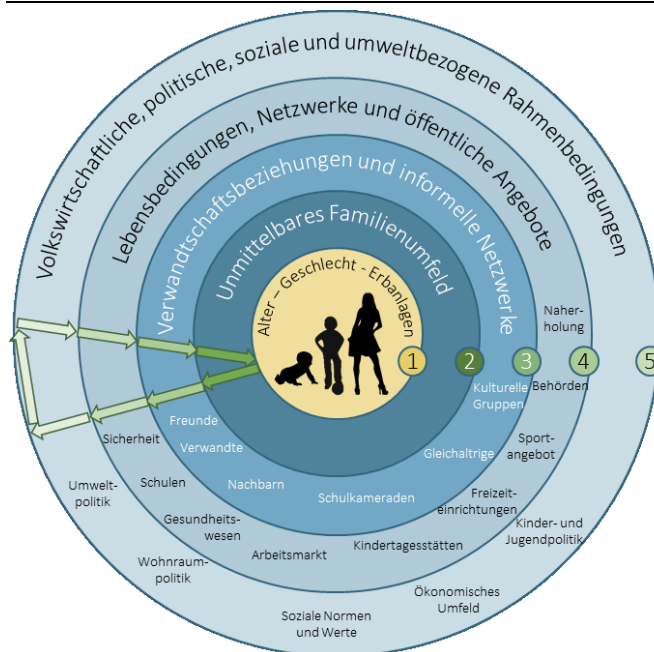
Volkswirtschaftliche, politische, soziale und umweltbezogene Rahmenbedingungen

Lebensbedingungen, Netzwerke und öffentliche Angebote

Verwandtschaftsbeziehungen und informelle Netzwerke

Unmittelbares Familienumfeld

Alter – Geschlecht – Erbanlagen

1

2

3

4

5

Naherholung

Behörden

Kulturelle Gruppen

Freunde

Verwandte

Sicherheit

Sportangebot

Gleichaltrige

Umweltpolitik

Schulen

Nachbarn

Schulkameraden

Freizeiteinrichtungen

Gesundheitswesen

Kinder- und Jugendpolitik

Arbeitsmarkt

Kindertagesstätten

Wohnraumpolitik

Ökonomisches Umfeld

Soziale Normen und Werte